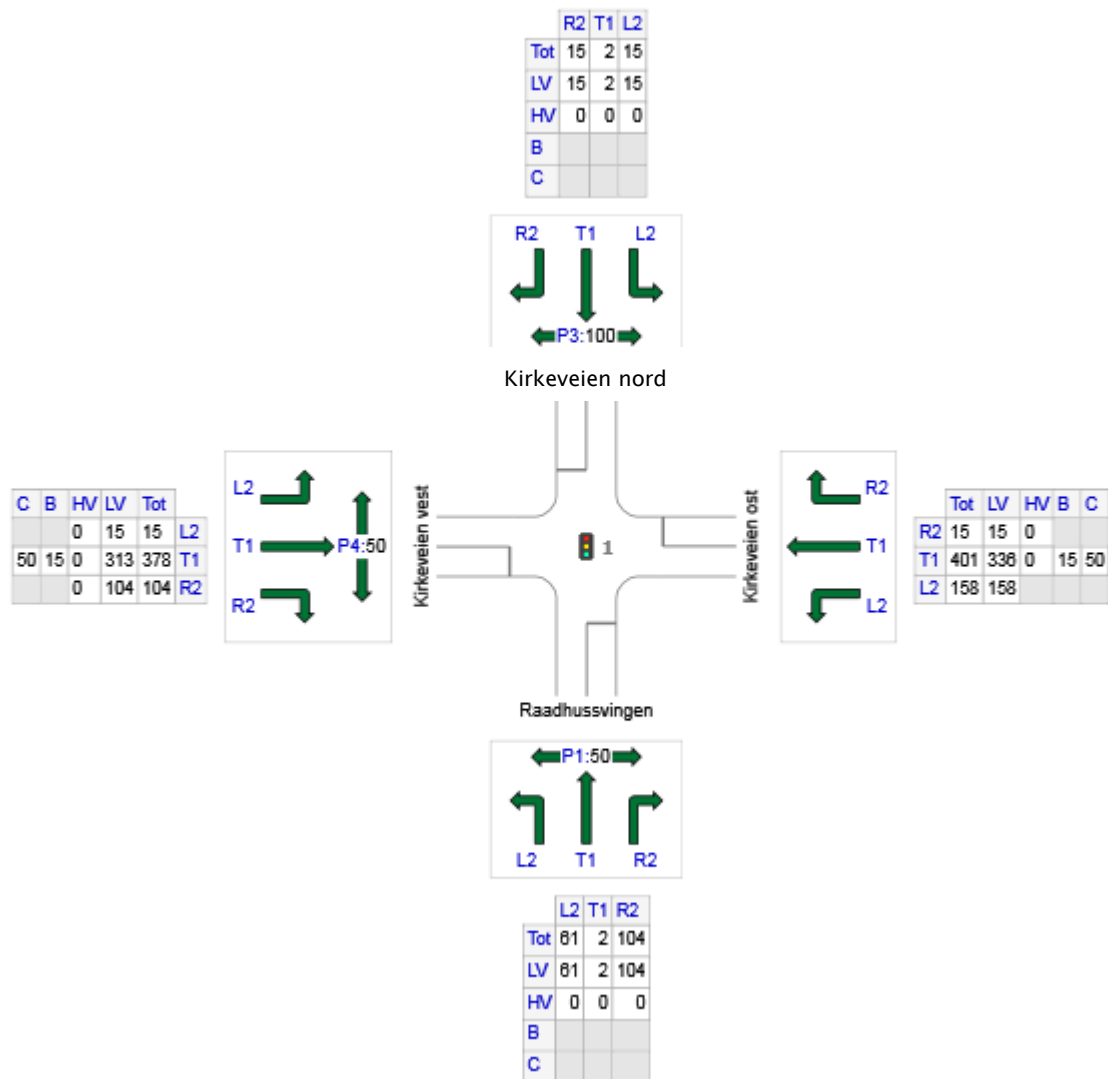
| | R2 | T1 | L2 |
|---|---|---|---|
| Tot | 15 | 2 | 15 |
| LV | 15 | 2 | 15 |
| HV | 0 | 0 | 0 |
| B | | | |
| C | | | |

R2 T1 L2

P3:100

Kirkeveien nord

| C | B | HV | LV | Tot | |
|---|---|---|---|---|---|
| | | 0 | 15 | 15 | L2 |
| 50 | 15 | 0 | 313 | 378 | T1 |
| | | 0 | 104 | 104 | R2 |

L2

T1

P4:50

R2

Kirkeveien vest

1

Kirkeveien ost

R2

T1

L2

| | Tot | LV | HV | B | C |
|---|---|---|---|---|---|
| R2 | 15 | 15 | 0 | | |
| T1 | 401 | 336 | 0 | 15 | 50 |
| L2 | 158 | 158 | | | |

Raadhussvingen

P1:50

L2 T1 R2

| | L2 | T1 | R2 |
|---|---|---|---|
| Tot | 61 | 2 | 104 |
| LV | 61 | 2 | 104 |
| HV | 0 | 0 | 0 |
| B | | | |
| C | | | |